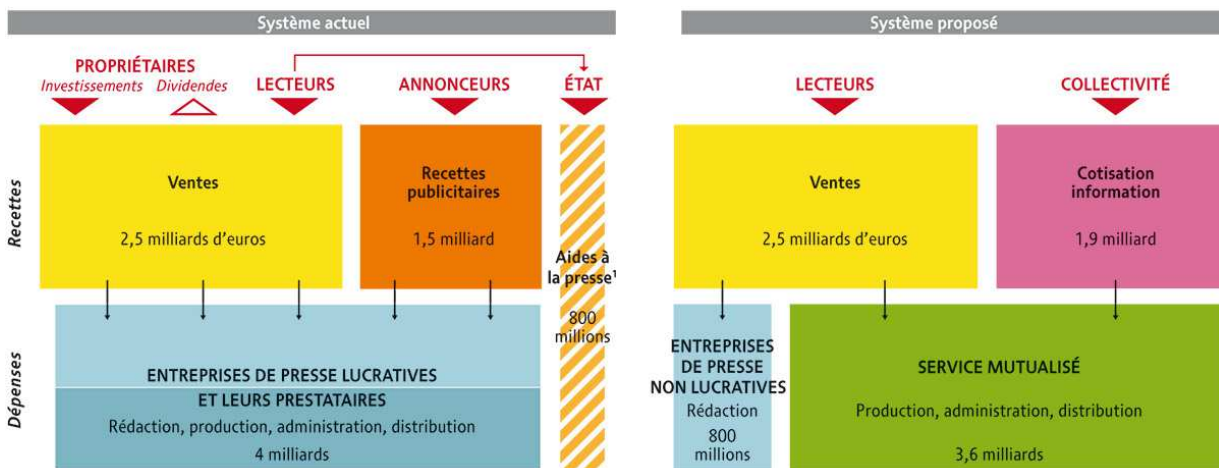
Système actuel

PROPRIÉTAIRES
Investissements Dividendes

LECTEURS

ANNONCEURS

ÉTAT

Recettes

Ventes

2,5 milliards d'euros

Recettes publicitaires

1,5 milliard

Aides à la presse$^1$

800 millions

Dépenses

ENTREPRISES DE PRESSE LUCRATIVES
ET LEURS PRESTATAIRES
Rédaction, production, administration, distribution
4 milliards

Système proposé

LECTEURS

COLLECTIVITÉ

Ventes

2,5 milliards d'euros

Cotisation information

1,9 milliard

ENTREPRISES DE PRESSE NON LUCRATIVES
Rédaction
800 millions

SERVICE MUTUALISÉ
Production, administration, distribution
3,6 milliards